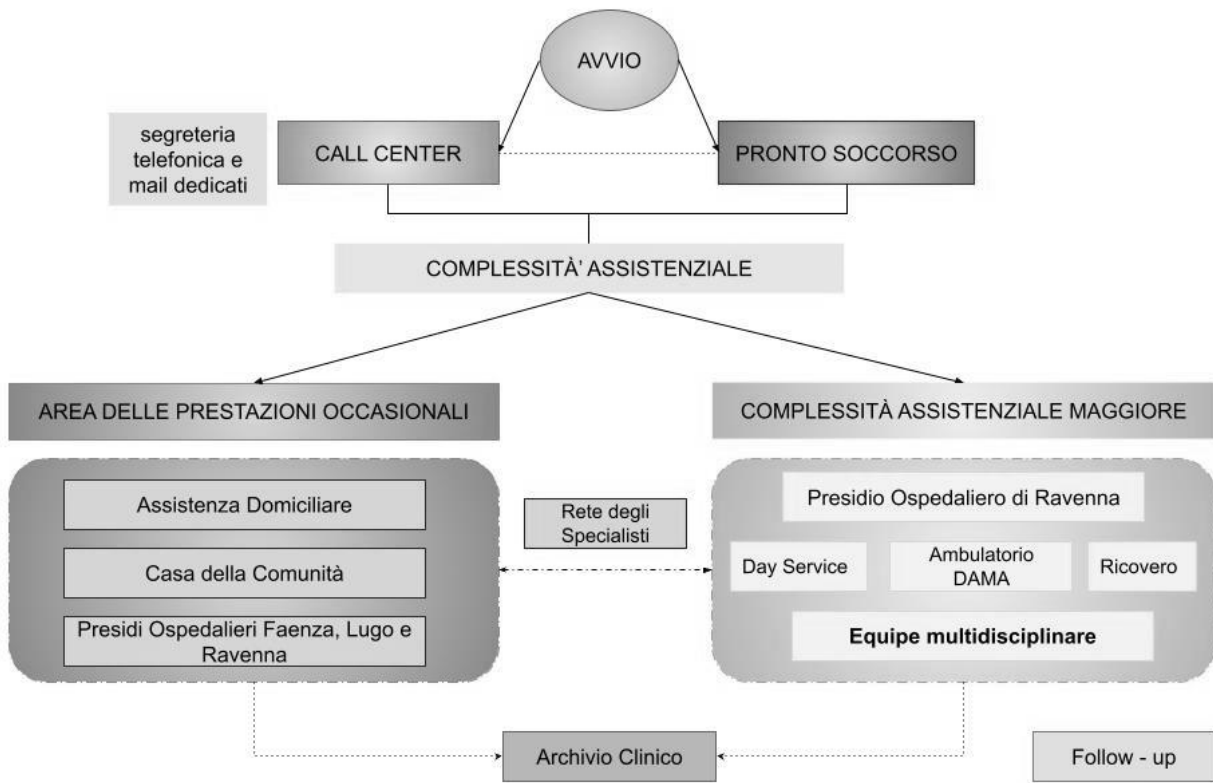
AVVIO

segreteria telefonica e mail dedicati

CALL CENTER

PRONTO SOCCORSO

COMPLESSITÀ' ASSISTENZIALE

AREA DELLE PRESTAZIONI OCCASIONALI

COMPLESSITÀ ASSISTENZIALE MAGGIORE

Assistenza Domiciliare

Casa della Comunità

Presidi Ospedalieri Faenza, Lugo e Ravenna

Rete degli Specialisti

Presidio Ospedaliero di Ravenna

Day Service

Ambulatorio DAMA

Ricovero

Equipe multidisciplinare

Archivio Clinico

Follow - up